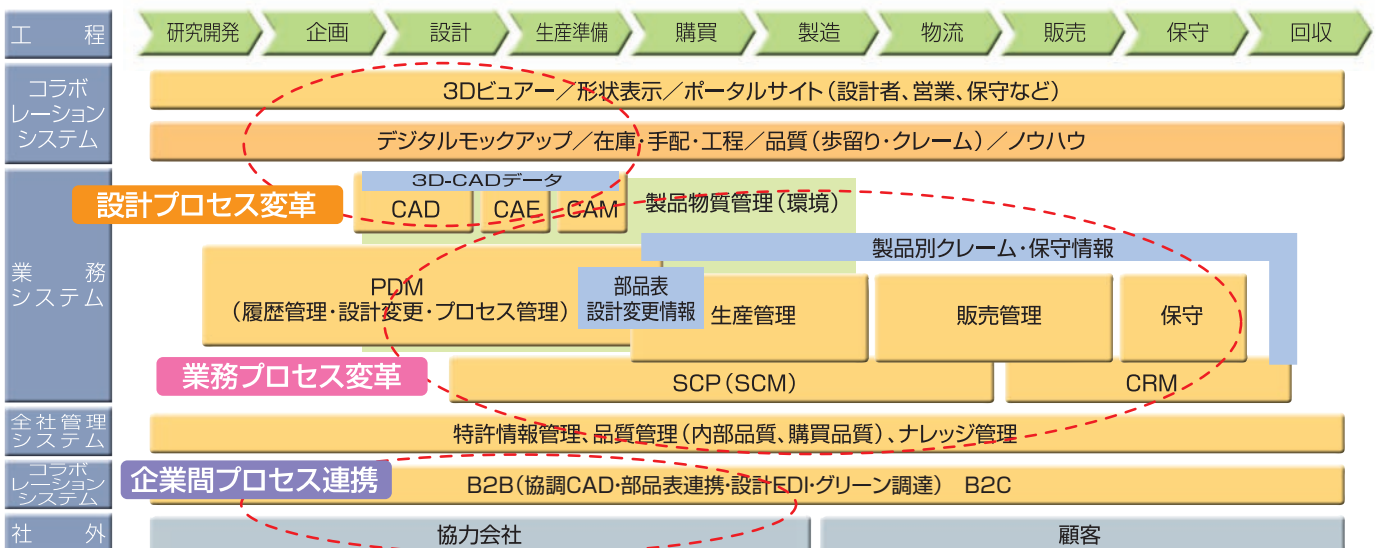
工程

研究開発 企画 設計 生産準備 購買 製造 物流 販売 保守 回収

コラボレーションシステム

3Dビュアー／形状表示／ポータルサイト（設計者、営業、保守など）

デジタルモックアップ／在庫・手配・工程／品質（歩留り・クレーム）／ノウハウ

業務システム

設計プロセス変革

3D-CADデータ

CAD

CAE

CAM

製品物質管理（環境）

製品別クレーム・保守情報

PDM
（履歴管理・設計変更・プロセス管理）

部品表
設計変更情報

生産管理

販売管理

保守

業務プロセス変革

SCP（SCM）

CRM

全社管理システム

特許情報管理、品質管理（内部品質、購買品質）、ナレッジ管理

コラボレーションシステム

企業間プロセス連携

B2B（協調CAD・部品表連携・設計EDI・グリーン調達） B2C

社外

協力会社

顧客